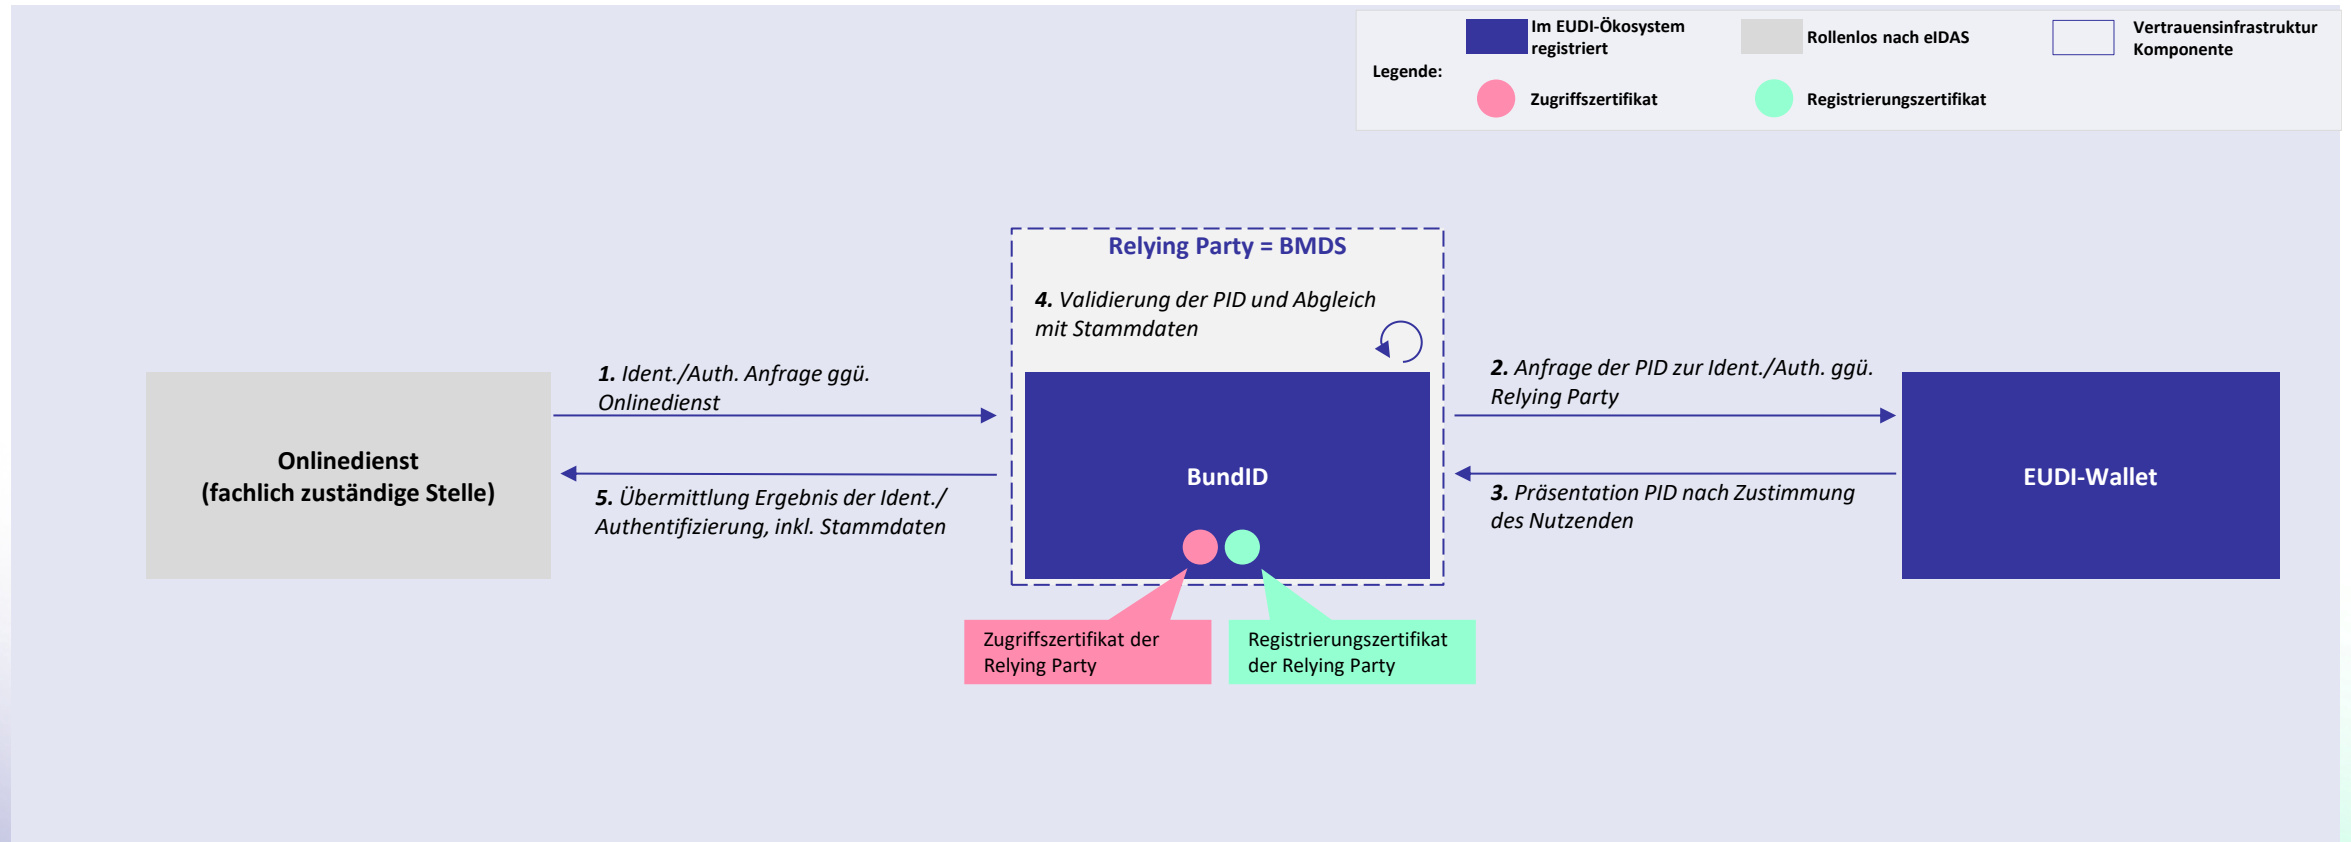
Legende:

Im EUDI-Ökosystem registriert

Rollenlos nach eIDAS

Vertrauensinfrastruktur Komponente

Zugriffszertifikat

Registrierungszertifikat

Relying Party = BMDS

4. Validierung der PID und Abgleich mit Stammdaten

1. Ident./Auth. Anfrage ggü. Onlinedienst

2. Anfrage der PID zur Ident./Auth. ggü. Relying Party

Onlinedienst
(fachlich zuständige Stelle)

BundID

EUDI-Wallet

5. Übermittlung Ergebnis der Ident./ Authentifizierung, inkl. Stammdaten

3. Präsentation PID nach Zustimmung des Nutzenden

Zugriffszertifikat der Relying Party

Registrierungszertifikat der Relying Party